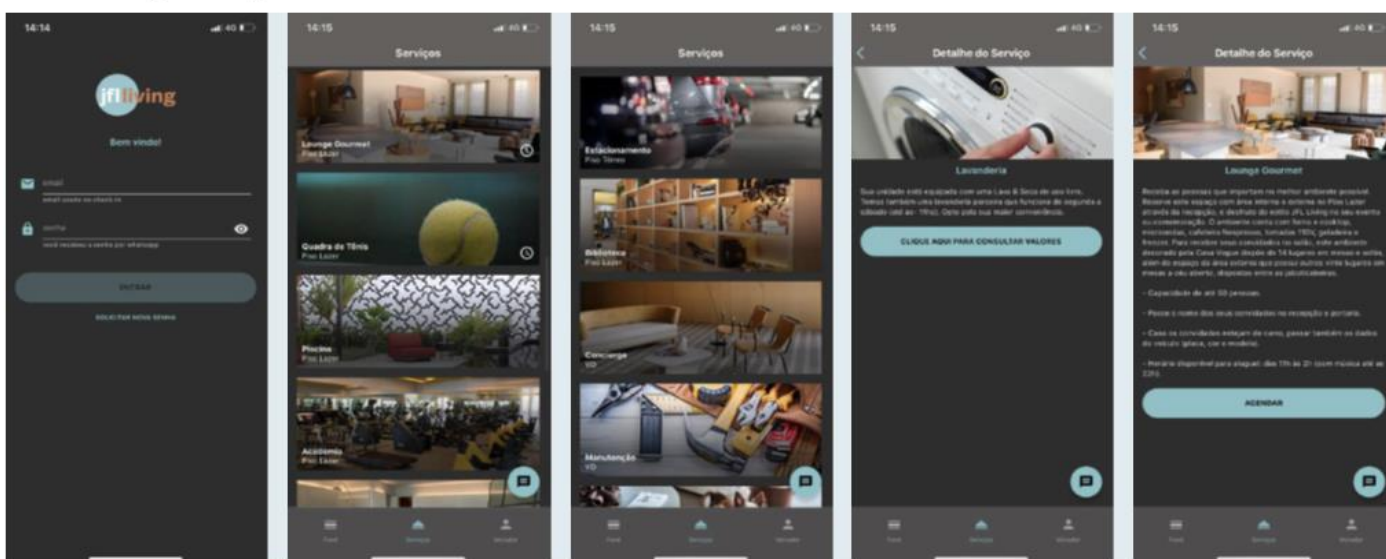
14:14

jfl living

Bem vindo!

email

email usado no check-in

senha

você recebeu a senha por whatsapp

ENTRAR

SOLICITAR NOVA SENHA

14:15

Serviços

Lounge Gourmet
Piso Lazer

Quadra de Tênis
Piso Lazer

Piscina
Piso Lazer

Academia
Piso Lazer

Feed Serviços Minhas

14:15

Serviços

Estacionamento
Piso Térreo

Biblioteca
Piso Lazer

Concierge

Manutenção

Feed Serviços Minhas

14:15

Detalhe do Serviço

Lavanderia

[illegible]

CLIQUE AQUI PARA CONSULTAR VALORES

Feed Serviços Minhas

14:15

Detalhe do Serviço

Lounge Gourmet

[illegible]

- Capacidade de até 50 pessoas.

- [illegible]

- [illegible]

- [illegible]

AGENDAR

Feed Serviços Minhas